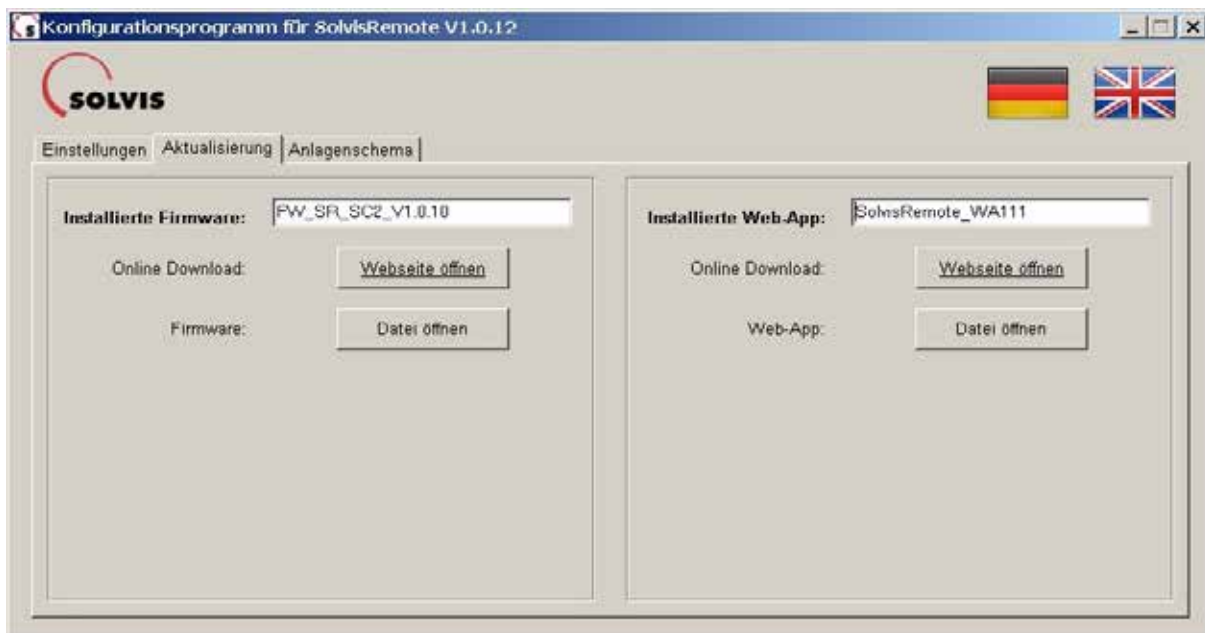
Konfigurationsprogramm für SolvisRemote V1.0.12

SOLVIS

Einstellungen | Aktualisierung | Anlagenschema

Installierte Firmware: FW_SR_SC2_V1.0.10

Online Download: Webseite öffnen

Firmware: Datei öffnen

Installierte Web-App: SolvisRemote_WA111

Online Download: Webseite öffnen

Web-App: Datei öffnen